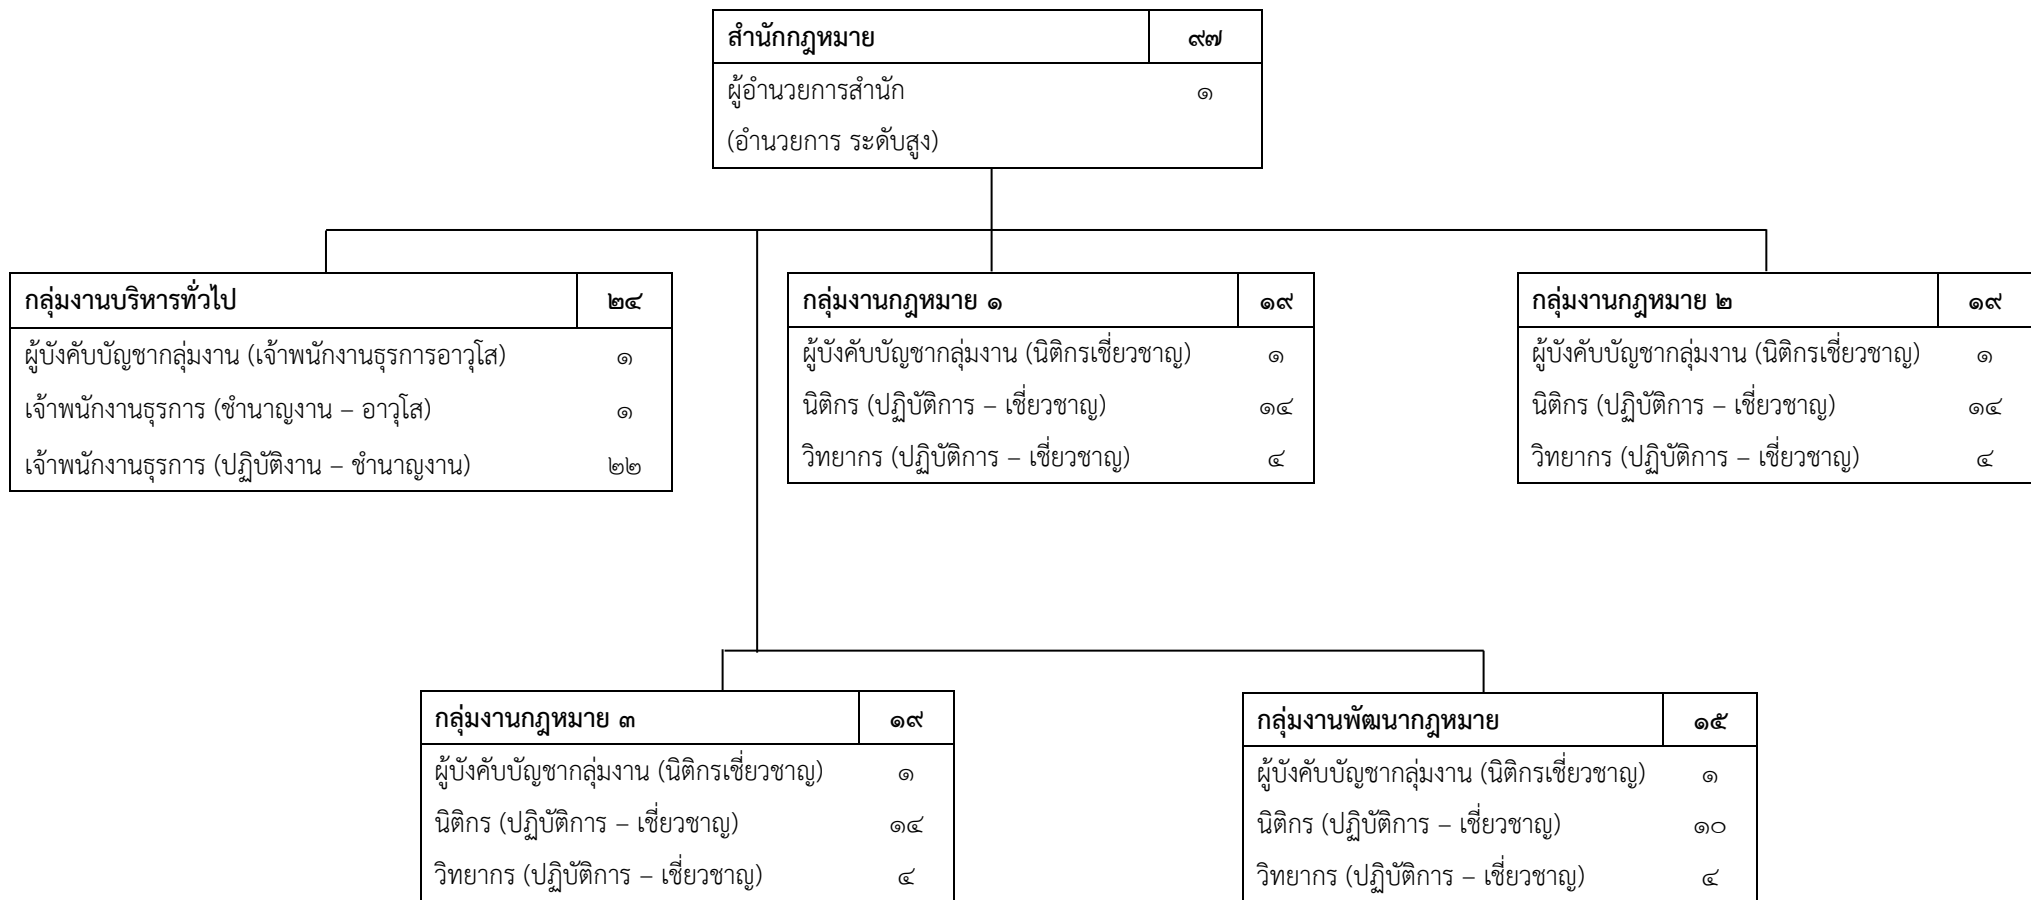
| สำนักกฎหมาย | ๙๗ |
|---|---|
| ผู้อำนวยการสำนัก (อำนวยการ ระดับสูง) | ๑ |

| กลุ่มงานบริหารทั่วไป | ๒๔ |
|---|---|
| ผู้บังคับบัญชากลุ่มงาน (เจ้าพนักงานธุรการอาวุโส) | ๑ |
| เจ้าพนักงานธุรการ (ชำนาญงาน – อาวุโส) | ๑ |
| เจ้าพนักงานธุรการ (ปฏิบัติงาน – ชำนาญงาน) | ๒๒ |

| กลุ่มงานกฎหมาย ๑ | ๑๙ |
|---|---|
| ผู้บังคับบัญชากลุ่มงาน (นิติกรเชี่ยวชาญ) | ๑ |
| นิติกร (ปฏิบัติการ – เชี่ยวชาญ) | ๑๔ |
| วิทยากร (ปฏิบัติการ – เชี่ยวชาญ) | ๔ |

| กลุ่มงานกฎหมาย ๒ | ๑๙ |
|---|---|
| ผู้บังคับบัญชากลุ่มงาน (นิติกรเชี่ยวชาญ) | ๑ |
| นิติกร (ปฏิบัติการ – เชี่ยวชาญ) | ๑๔ |
| วิทยากร (ปฏิบัติการ – เชี่ยวชาญ) | ๔ |

| กลุ่มงานกฎหมาย ๓ | ๑๙ |
|---|---|
| ผู้บังคับบัญชากลุ่มงาน (นิติกรเชี่ยวชาญ) | ๑ |
| นิติกร (ปฏิบัติการ – เชี่ยวชาญ) | ๑๔ |
| วิทยากร (ปฏิบัติการ – เชี่ยวชาญ) | ๔ |

| กลุ่มงานพัฒนากฎหมาย | ๑๕ |
|---|---|
| ผู้บังคับบัญชากลุ่มงาน (นิติกรเชี่ยวชาญ) | ๑ |
| นิติกร (ปฏิบัติการ – เชี่ยวชาญ) | ๑๐ |
| วิทยากร (ปฏิบัติการ – เชี่ยวชาญ) | ๔ |